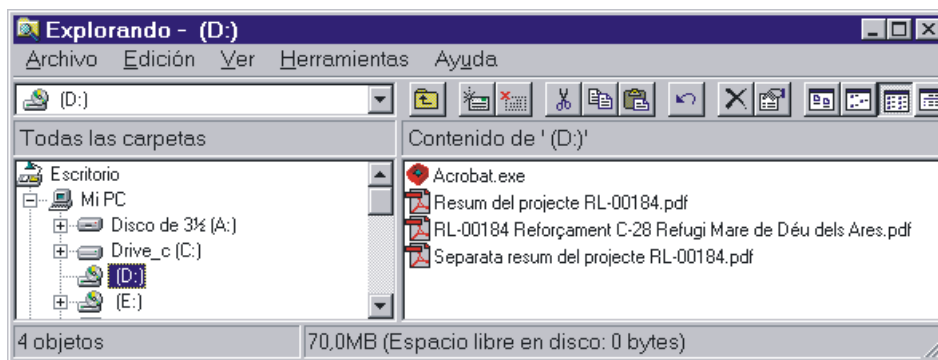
Explorando - (D:)

Archivo Edición Ver Herramientas Ayuda

(D:)

Todas las carpetas

Contenido de ' (D:)'

Escritorio
Mi PC
Disco de 3½ (A:)
Drive_c (C:)
(D:)
(E:)

Acrobat.exe
Resum del projecte RL-00184.pdf
RL-00184 Reforçament C-28 Refugi Mare de Déu dels Ares.pdf
Separata resum del projecte RL-00184.pdf

4 objetos

70,0MB (Espacio libre en disco: 0 bytes)